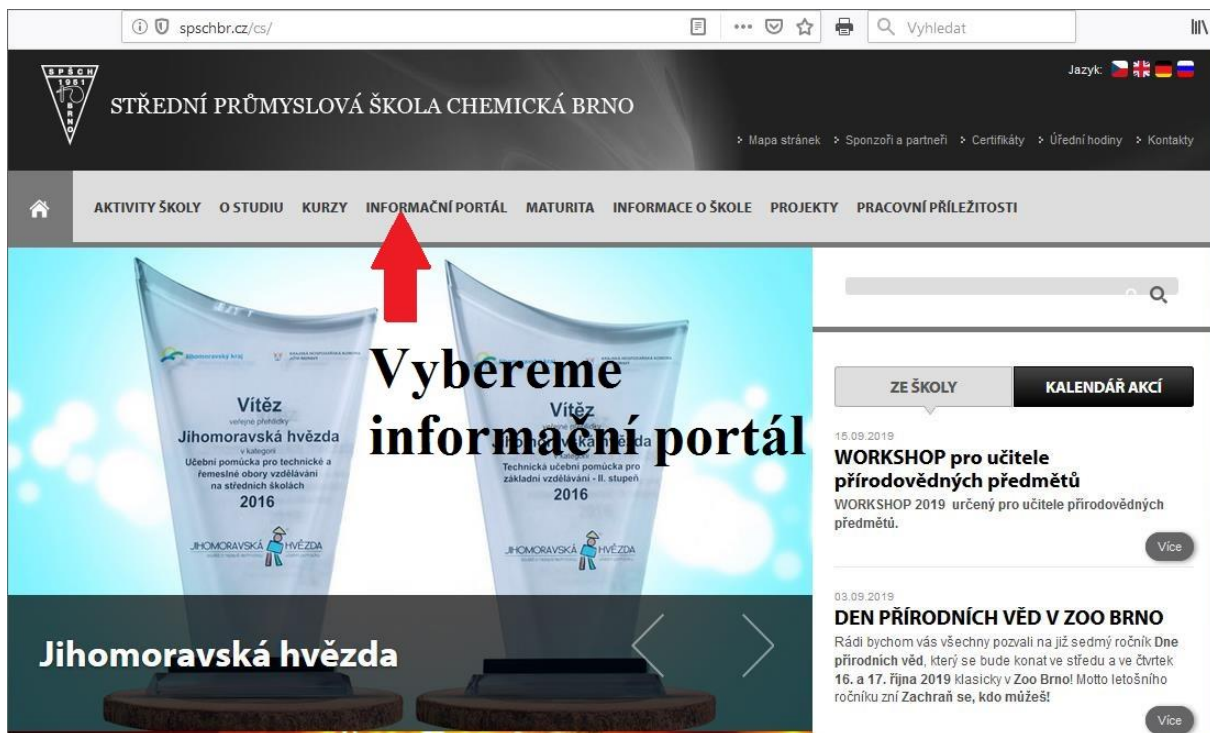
spschbr.cz/cs/

Vyhledat

SPŠCH 1951 BRNO

STŘEDNÍ PRŮMYSLOVÁ ŠKOLA CHEMICKÁ BRNO

Jazyk:

> Mapa stránek > Sponzoři a partneři > Certifikáty > Úřední hodiny > Kontakty

AKTIVITY ŠKOLY O STUDIU KURZY INFORMAČNÍ PORTÁL MATURITA INFORMACE O ŠKOLE PROJEKTY PRACOVNÍ PŘÍLEŽITOSTI

Vybereme informační portál

Jihomoravský kraj

Vítěz veřejné přehlídky Jihomoravská hvězda v kategorii Učební pomůcka pro technické a řemeslné obory vzdělávání na středních školách 2016

JIHOMORAVSKÁ HVĚZDA

Vítěz veřejné přehlídky Jihomoravská hvězda v kategorii Technická učební pomůcka pro základní vzdělávání - II. stupeň 2016

JIHOMORAVSKÁ HVĚZDA

Jihomoravská hvězda

ZE ŠKOLY

KALENDÁŘ AKCÍ

15.09.2019

WORKSHOP pro učitele přírodovědných předmětů

WORKSHOP 2019 určený pro učitele přírodovědných předmětů.

Více

03.09.2019

DEN PŘÍRODNÍCH VĚD V ZOO BRNO

Rádi bychom vás všechny pozvali na již sedmý ročník Dne přírodních věd, který se bude konat ve středu a ve čtvrtek 16. a 17. října 2019 klasicky v Zoo Brno! Motto letošního ročníku zní Zachraň se, kdo můžeš!

Více